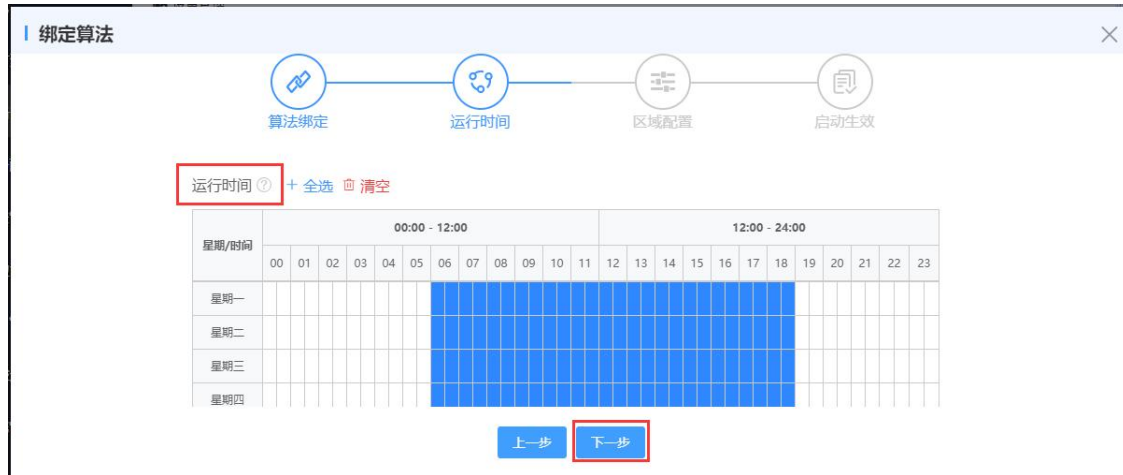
绑定算法

算法绑定 运行时间 区域配置 启动生效

运行时间 ⓘ + 全选 清空

| 星期/时间 | 00:00 - 12:00 | | | | | | | | | | | | 12:00 - 24:00 | | | | | | | | | | | |
|---|---|---|---|---|---|---|---|---|---|---|---|---|---|---|---|---|---|---|---|---|---|---|---|---|
| | 00 | 01 | 02 | 03 | 04 | 05 | 06 | 07 | 08 | 09 | 10 | 11 | 12 | 13 | 14 | 15 | 16 | 17 | 18 | 19 | 20 | 21 | 22 | 23 |
| 星期一 | | | | | | | | | | | | | | | | | | | | | | | | |
| 星期二 | | | | | | | | | | | | | | | | | | | | | | | | |
| 星期三 | | | | | | | | | | | | | | | | | | | | | | | | |
| 星期四 | | | | | | | | | | | | | | | | | | | | | | | | |

上一步 下一步